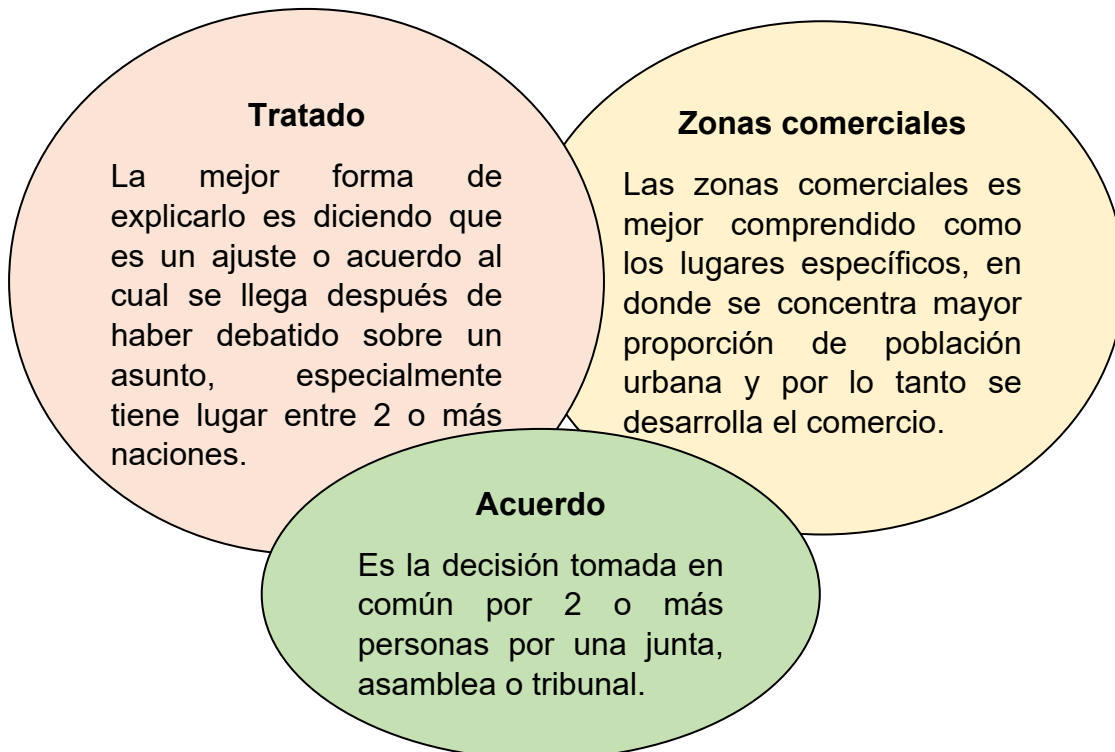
Tratado

La mejor forma de explicarlo es diciendo que es un ajuste o acuerdo al cual se llega después de haber debatido sobre un asunto, especialmente tiene lugar entre 2 o más naciones.

Zonas comerciales

Las zonas comerciales es mejor comprendido como los lugares específicos, en donde se concentra mayor proporción de población urbana y por lo tanto se desarrolla el comercio.

Acuerdo

Es la decisión tomada en común por 2 o más personas por una junta, asamblea o tribunal.